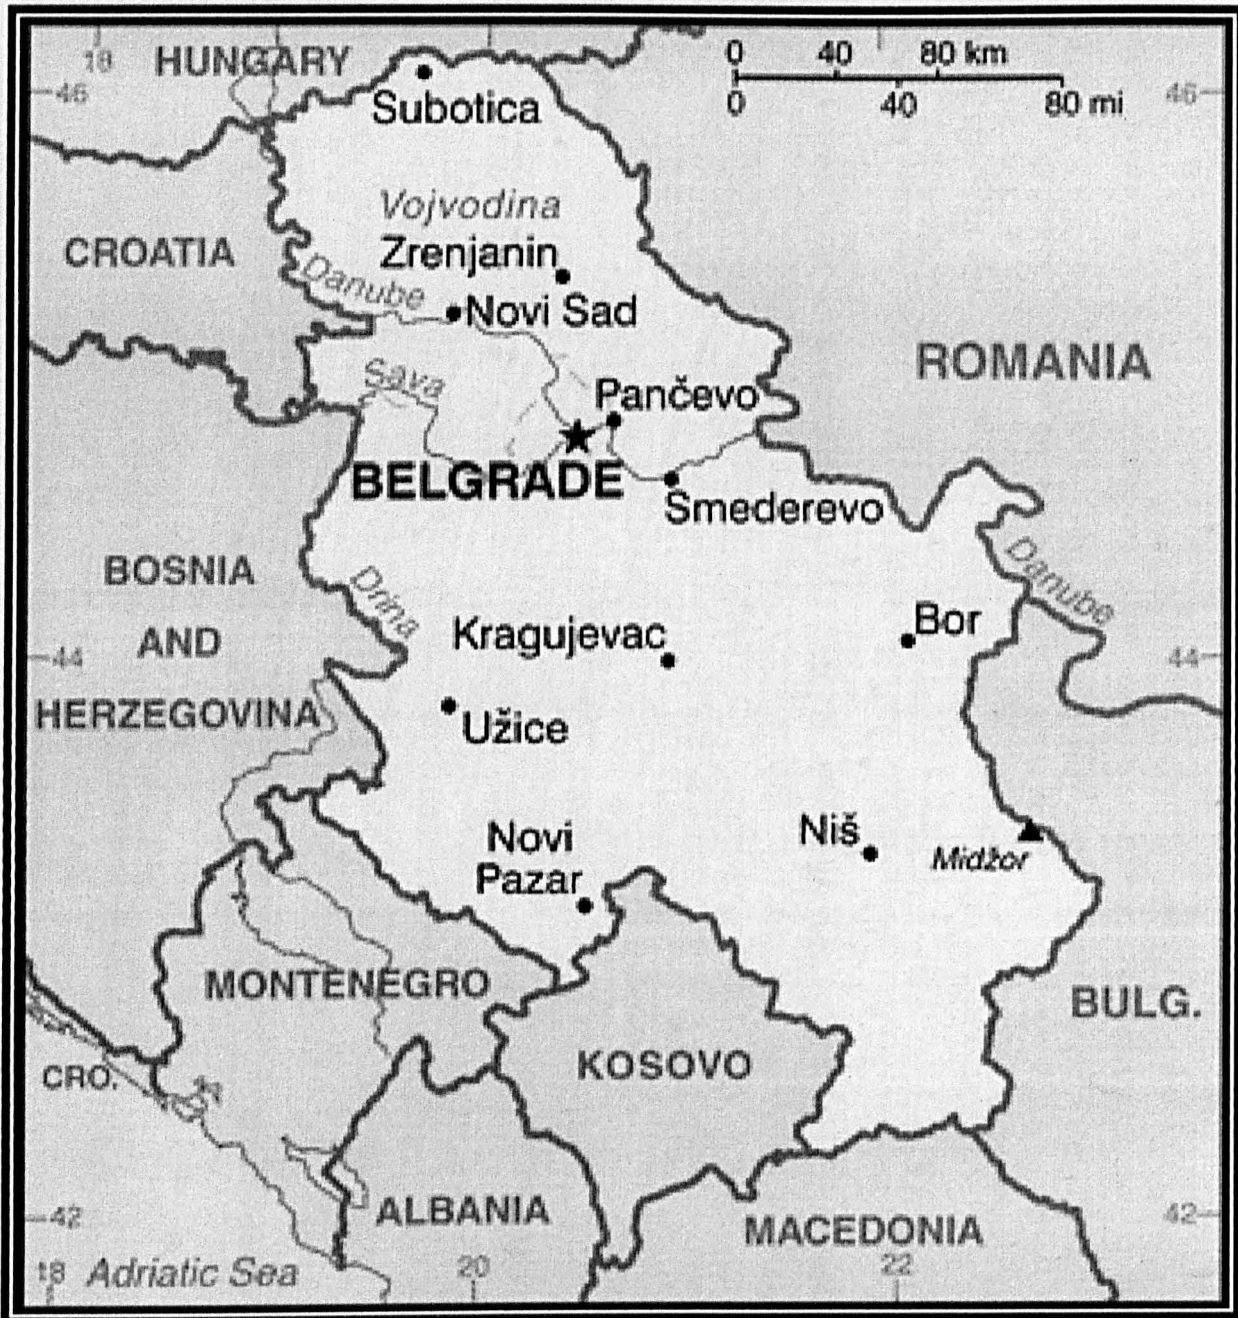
18
HUNGARY
46
Subotica
0 40 80 km
0 40 80 mi
46
Vojvodina
CROATIA
Zrenjanin
Danube
Novi Sad
ROMANIA
Sava
Pančevo
BELGRADE
Smederevo
BOSNIA
AND
HERZEGOVINA
Drina
Danube
Kragujevac
Bor
44
44
Užice
Novi
Pazar
Niš
Midžor
MONTENEGRO
BULG.
CRO.
KOSOVO
ALBANIA
MACEDONIA
42
42
18
Adriatic Sea
20
22